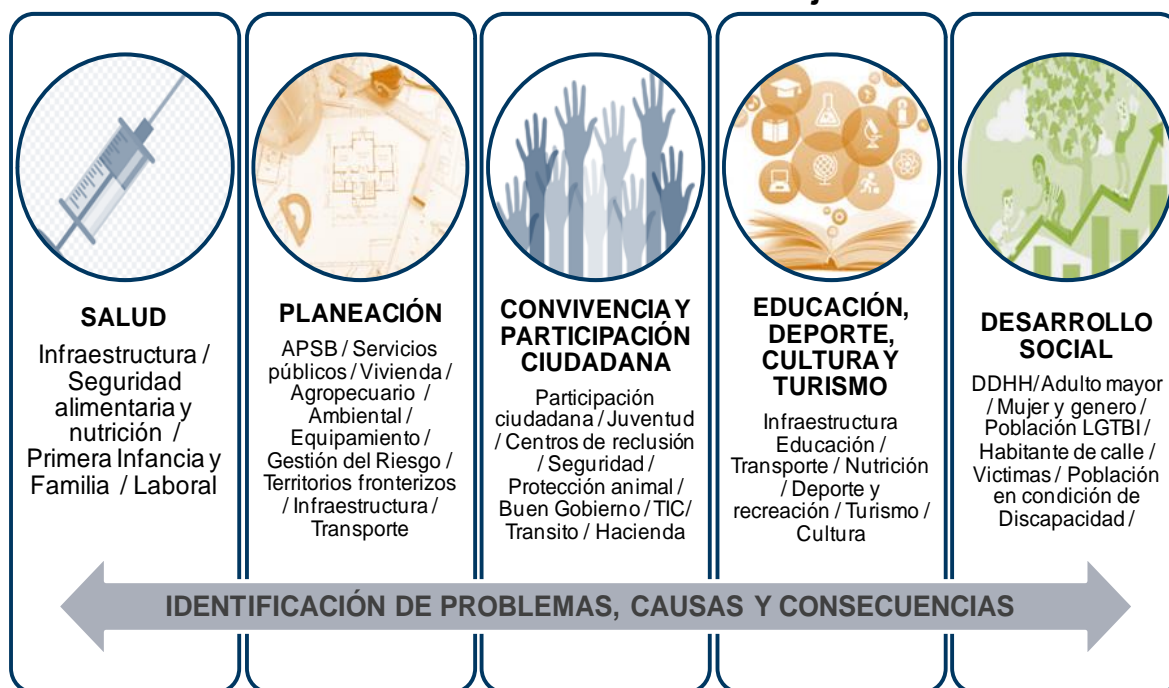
SALUD

Infraestructura / Seguridad alimentaria y nutrición / Primera Infancia y Familia / Laboral

PLANEACIÓN

APSB / Servicios públicos / Vivienda / Agropecuario / Ambiental / Equipamiento / Gestión del Riesgo / Territorios fronterizos / Infraestructura / Transporte

CONVIVENCIA Y PARTICIPACIÓN CIUDADANA

Participación ciudadana / Juventud / Centros de reclusión / Seguridad / Protección animal / Buen Gobierno / TIC/ Transito / Hacienda

EDUCACIÓN, DEPORTE, CULTURA Y TURISMO

Infraestructura Educación / Transporte / Nutrición / Deporte y recreación / Turismo / Cultura

DESARROLLO SOCIAL

DDHH/Adulto mayor / Mujer y genero / Población LGTBI / Habitante de calle / Victimas / Población en condición de Discapacidad /

IDENTIFICACIÓN DE PROBLEMAS, CAUSAS Y CONSECUENCIAS